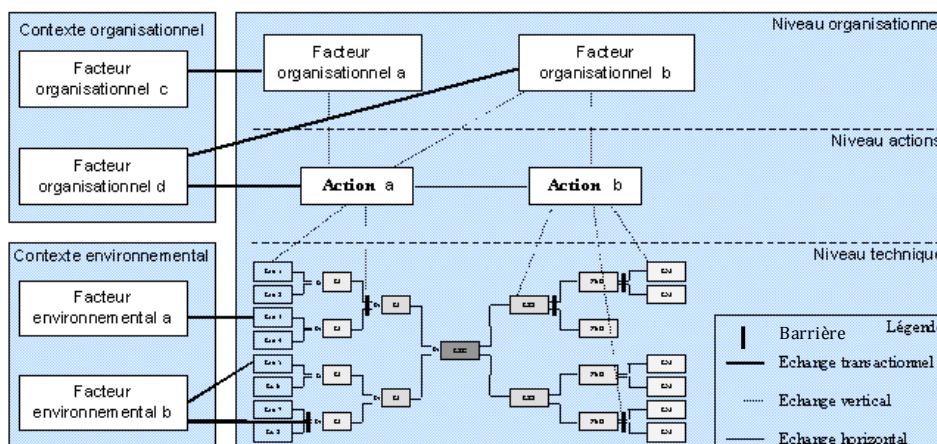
Contexte organisationnel

Facteur organisationnel c

Facteur organisationnel d

Contexte environnemental

Facteur environnemental a

Facteur environnemental b

Niveau organisationne

Facteur organisationnel a

Facteur organisationnel b

Niveau actions

Action a

Action b

Niveau techniqu

Légend

Barrière

Echange transactionnel

Echange vertical

Echange horizontal